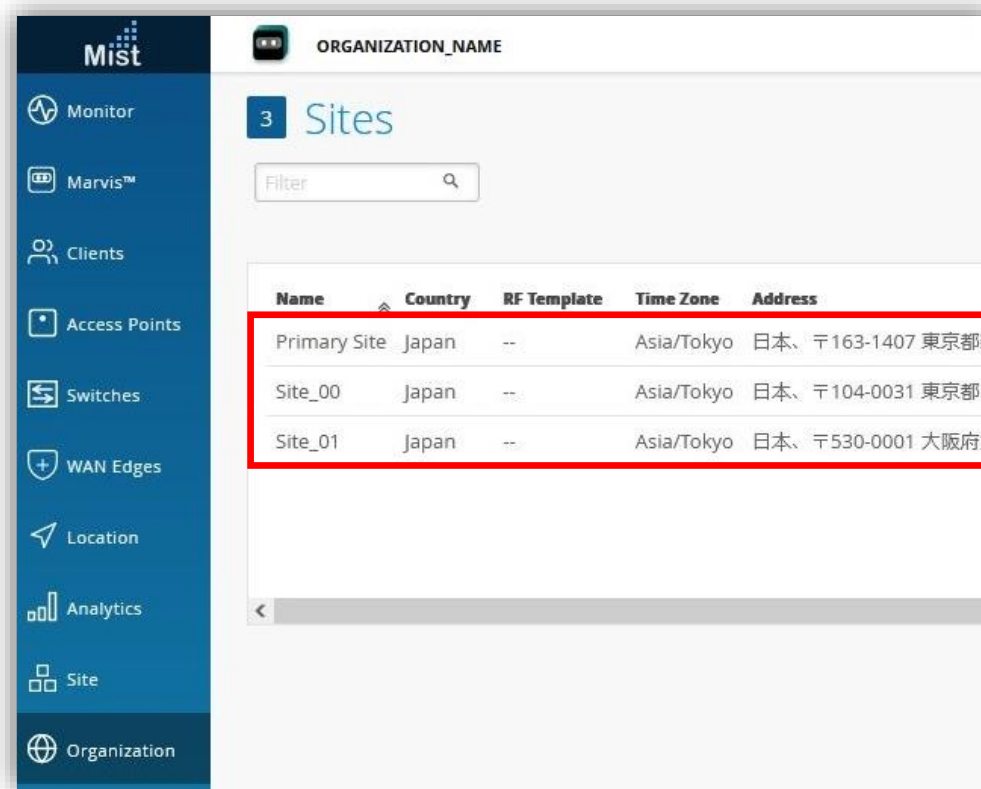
Mist

Monitor

Marvis™

Clients

Access Points

Switches

WAN Edges

Location

Analytics

Site

Organization

ORGANIZATION_NAME

3 Sites

Filter

| Name | Country | RF Template | Time Zone | Address |
|---|---|---|---|---|
| Primary Site | Japan | -- | Asia/Tokyo | 日本、〒163-1407 東京都 |
| Site_00 | Japan | -- | Asia/Tokyo | 日本、〒104-0031 東京都 |
| Site_01 | Japan | -- | Asia/Tokyo | 日本、〒530-0001 大阪府 |